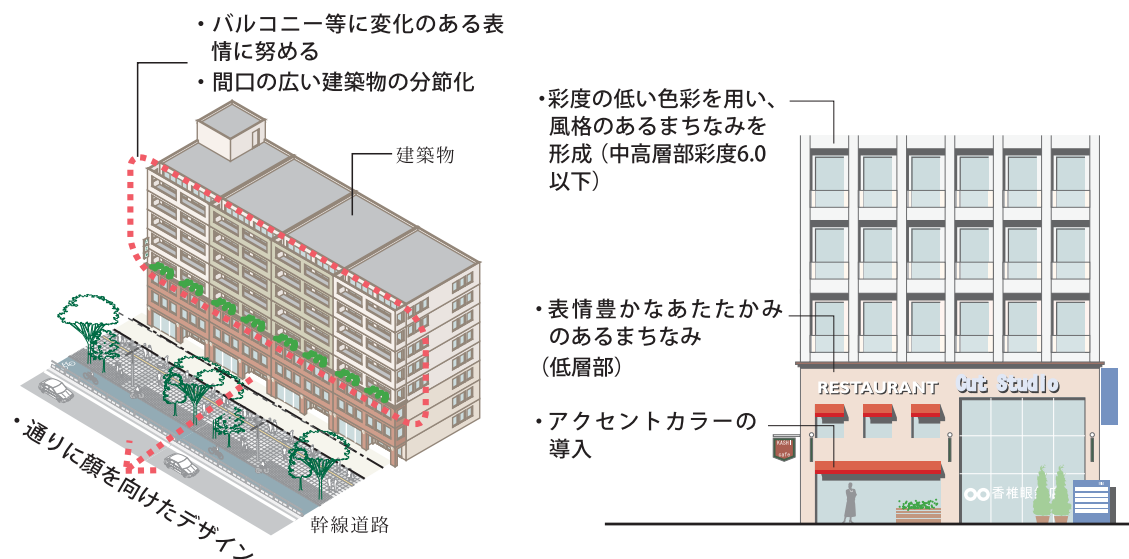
・バルコニー等に変化のある表情に努める
・間口の広い建築物の分節化

建築物

・通りに顔を向けたデザイン

幹線道路

・彩度の低い色彩を用い、風格のあるまちなみを形成（中高層部彩度6.0以下）

・表情豊かなあたたかみのあるまちなみ（低層部）

・アクセントカラーの導入

RESTAURANT

Cut Studio

KASHI cafe

香椎銀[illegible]